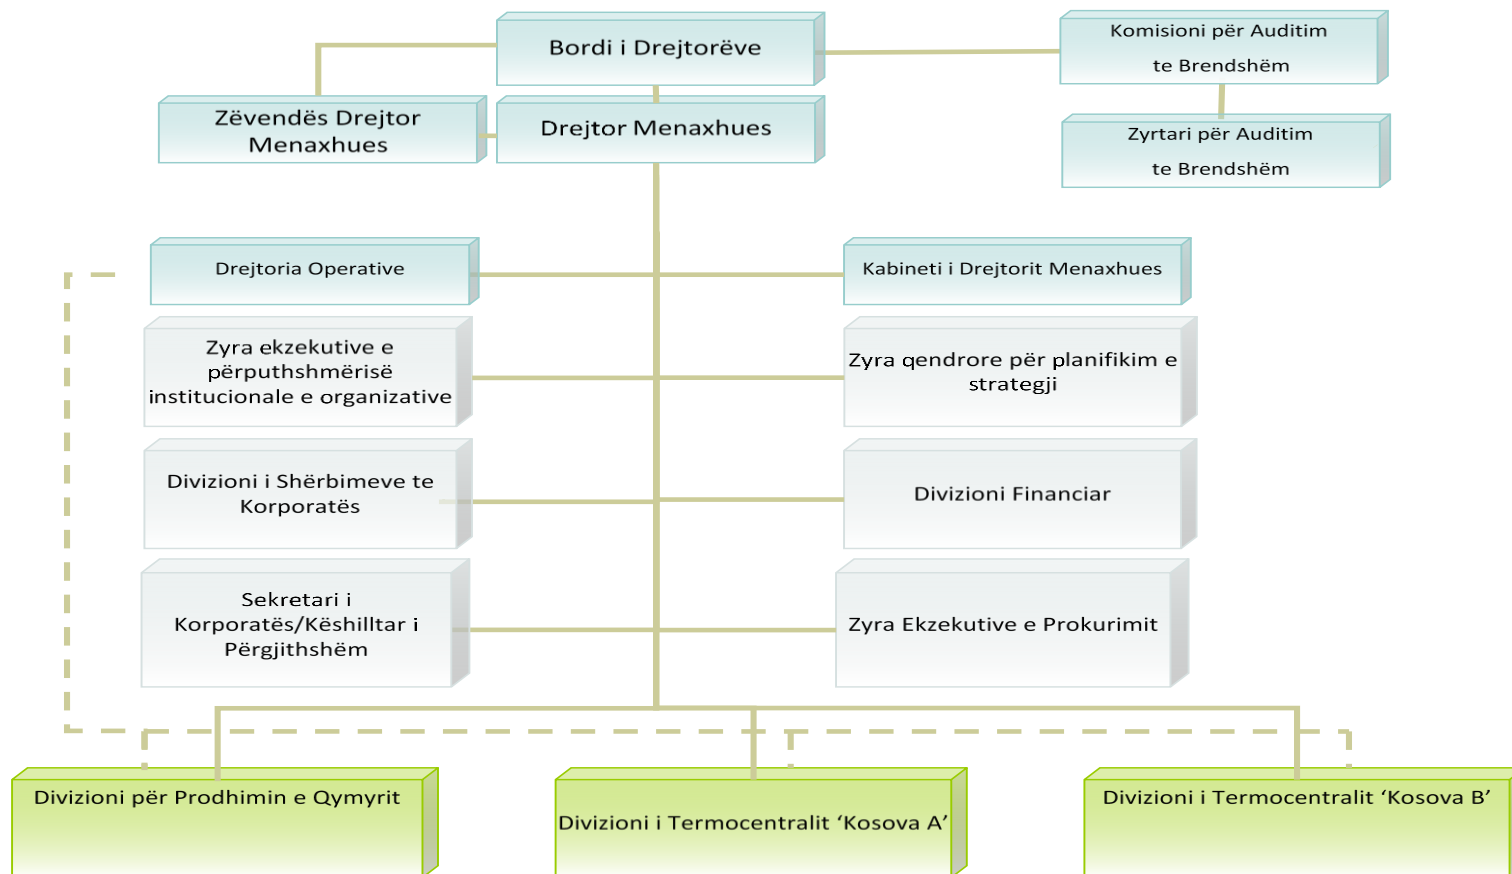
Bordi i Drejtorëve

Komisioni për Auditim te Brendshëm

Zëvendës Drejtor Menaxhues

Drejtor Menaxhues

Zyrtari për Auditim te Brendshëm

Drejtoria Operative

Kabineti i Drejtorit Menaxhues

Zyra ekzekutive e përputhshmërisë institucionale e organizative

Zyra qendrore për planifikim e strategji

Divizioni i Shërbimeve te Korporatës

Divizioni Financiar

Sekretari i Korporatës/Këshilltar i Përgjithshëm

Zyra Ekzekutive e Prokurimit

Divizioni për Prodhimin e Qymyrit

Divizioni i Termocentralit 'Kosova A'

Divizioni i Termocentralit 'Kosova B'